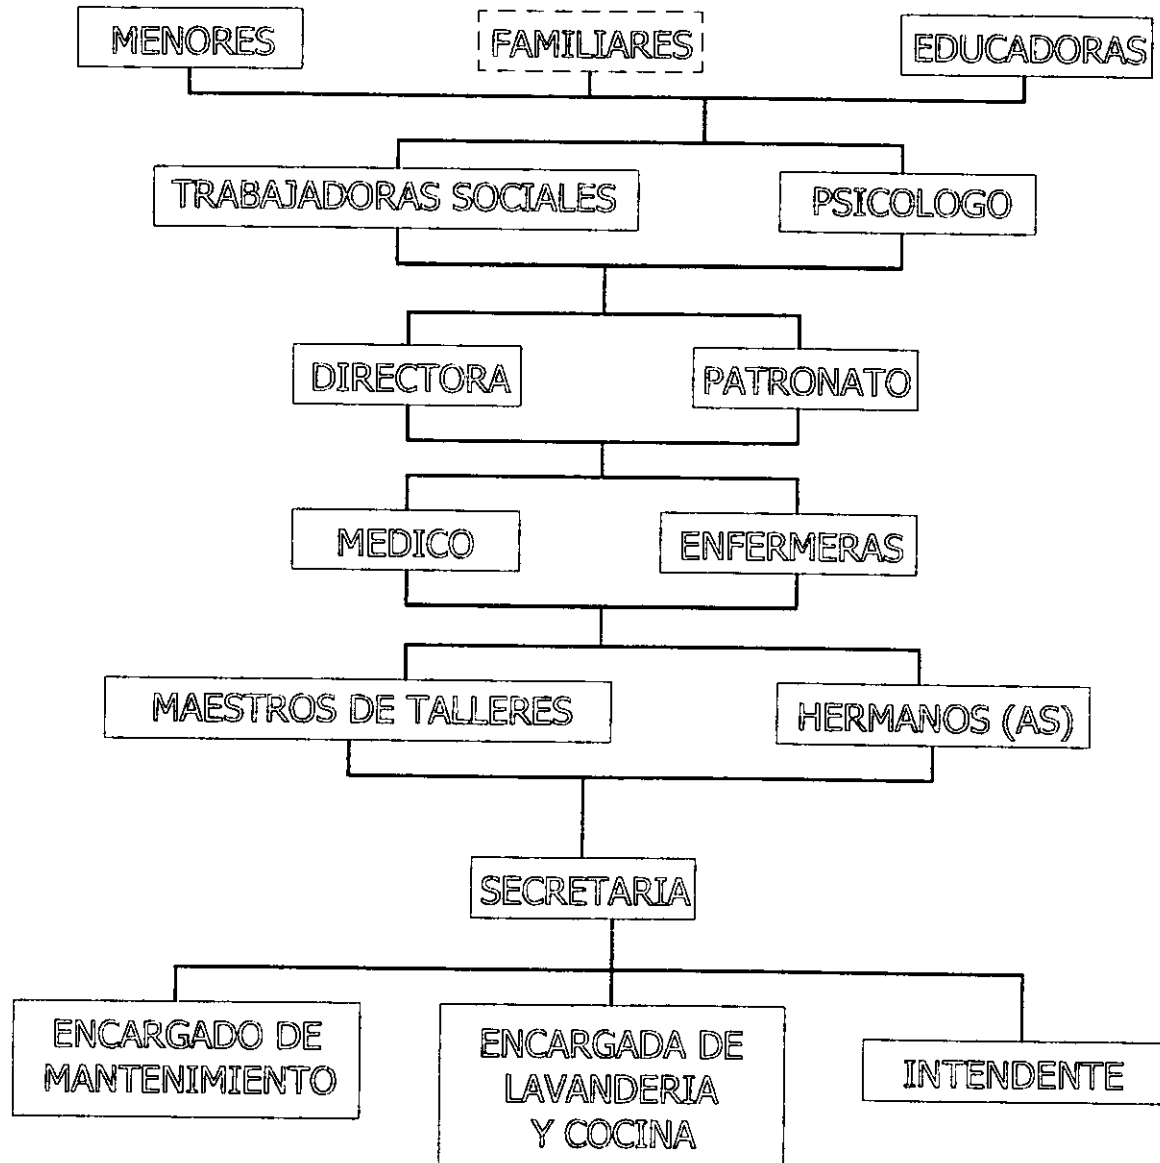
MENORES

FAMILIARES

EDUCADORAS

TRABAJADORAS SOCIALES

PSICOLOGO

DIRECTORA

PATRONATO

MEDICO

ENFERMERAS

MAESTROS DE TALLERES

HERMANOS (AS)

SECRETARIA

ENCARGADO DE MANTENIMIENTO

ENCARGADA DE LAVANDERIA Y COCINA

INTENDENTE